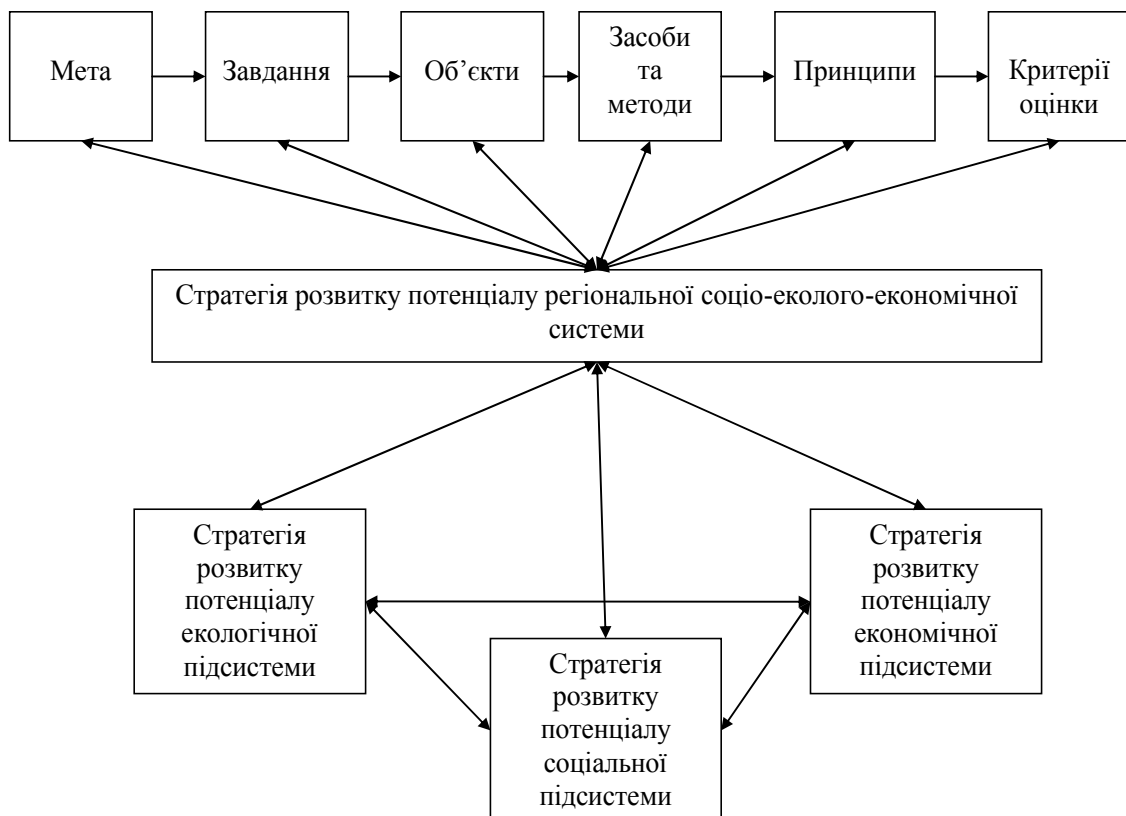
Мета

Завдання

Об’єкти

Засоби та методи

Принципи

Критерії оцінки

Стратегія розвитку потенціалу регіональної соціо-еколого-економічної системи

Стратегія розвитку потенціалу екологічної підсистеми

Стратегія розвитку потенціалу економічної підсистеми

Стратегія розвитку потенціалу соціальної підсистеми